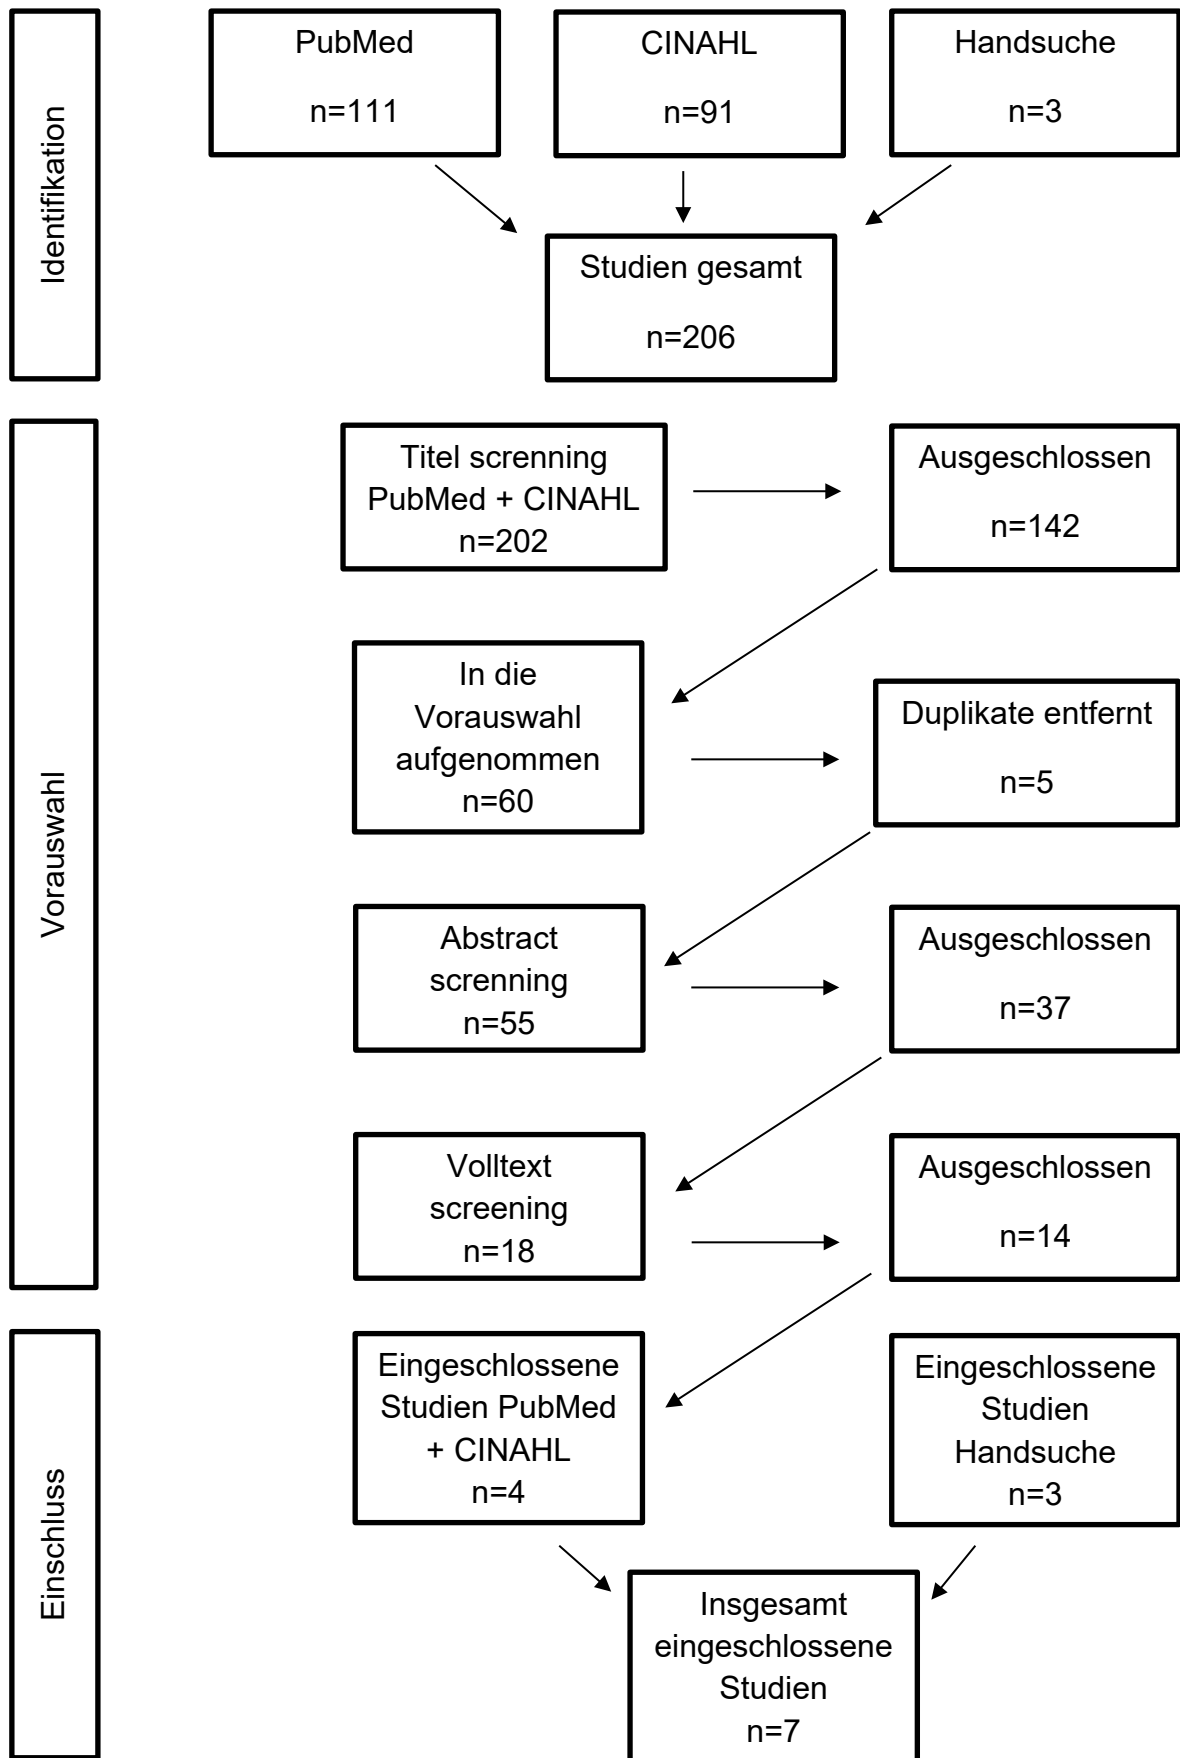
Identifikation

PubMed
n=111

CINAHL
n=91

Handsuche
n=3

Studien gesamt
n=206

Vorauswahl

Titel screnning PubMed + CINAHL n=202

Ausgeschlossen
n=142

In die Vorauswahl aufgenommen n=60

Duplikate entfernt
n=5

Abstract screnning n=55

Ausgeschlossen
n=37

Volltext screening n=18

Ausgeschlossen
n=14

Einschluss

Eingeschlossene Studien PubMed + CINAHL n=4

Eingeschlossene Studien Handsuche n=3

Insgesamt eingeschlossene Studien n=7